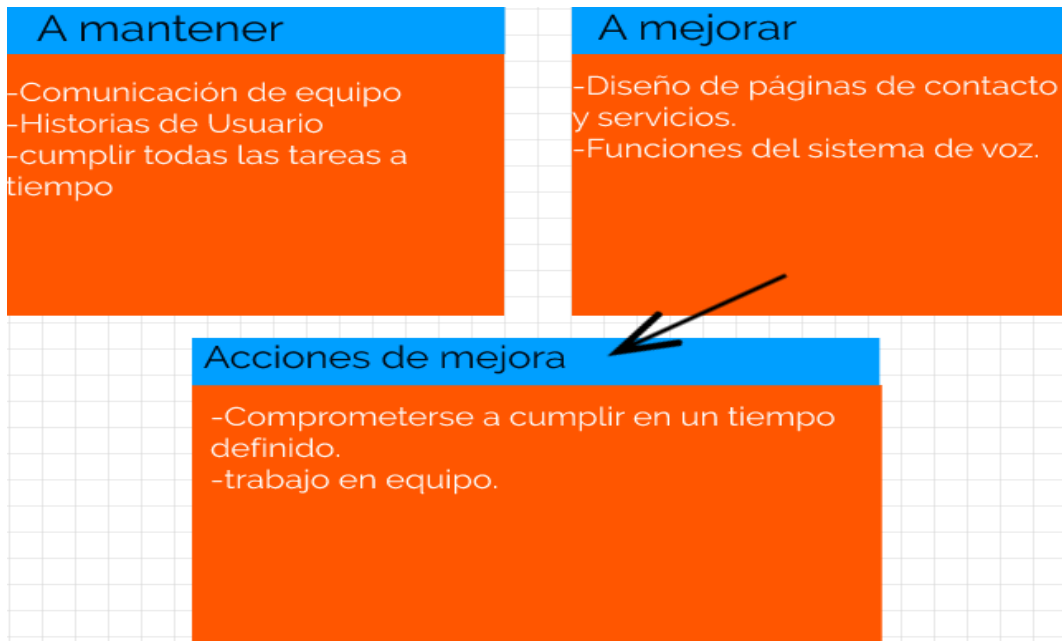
A mantener

-Comunicación de equipo
-Historias de Usuario
-cumplir todas las tareas a tiempo

A mejorar

-Diseño de páginas de contacto y servicios.
-Funciones del sistema de voz.

Acciones de mejora

-Comprometerse a cumplir en un tiempo definido.
-trabajo en equipo.